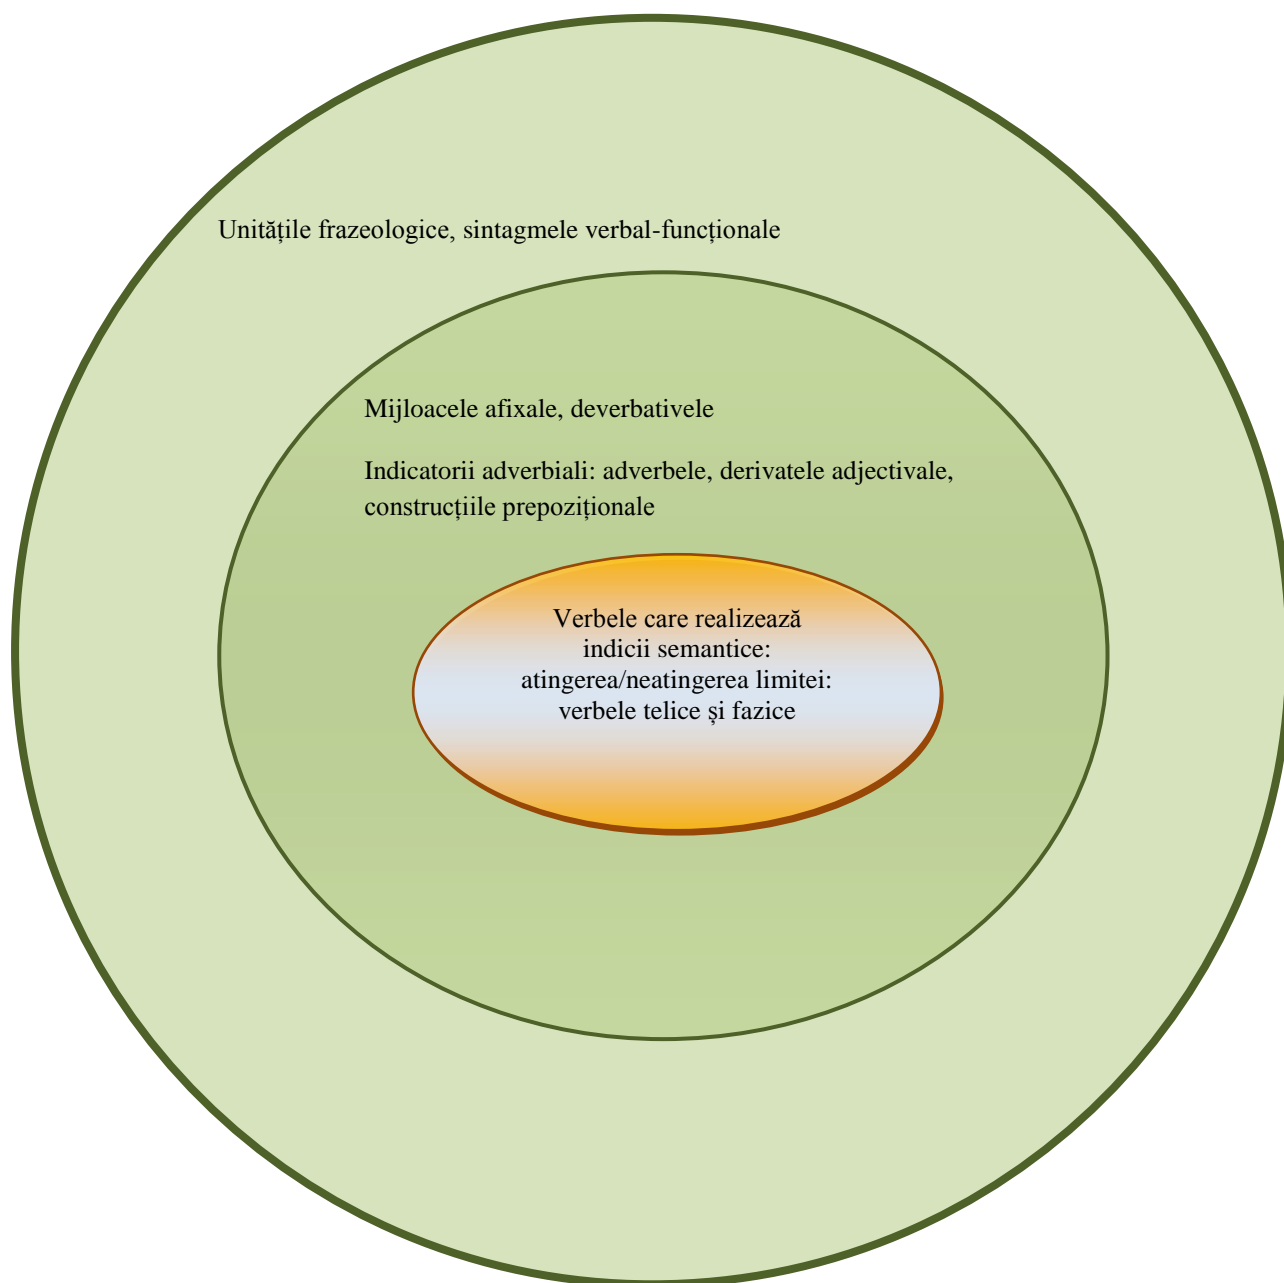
Unitățile frazeologice, sintagmele verbal-funcționale

Mijloacele afixale, deverbativele

Indicatorii adverbiali: adverbele, derivatele adjectivale, construcțiile prepoziționale

Verbele care realizează indicii semantice: atingerea/neatingerea limitei: verbele telice și fazice